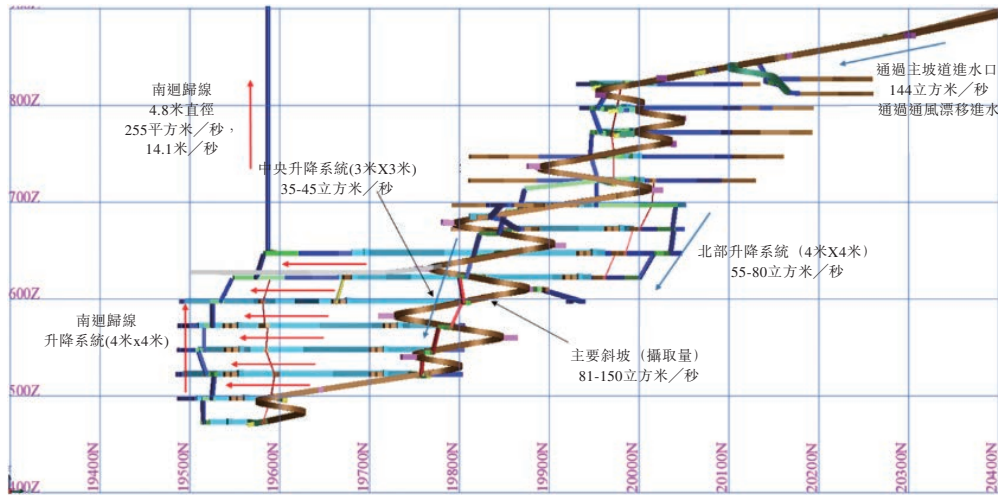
800Z
700Z
600Z
500Z
400Z

南迴歸線
4.8米直徑
255平方米／秒，
14.1米／秒

中央升降系統(3米X3米)
35-45立方米／秒

通過主坡道進水口
144立方米／秒
通過通風漂移進水

北部升降系統（4米X4米）
55-80立方米／秒

南迴歸線
升降系統(4米x4米)

主要斜坡（攝取量）
81-150立方米／秒

19400N
19500N
19600N
19700N
19800N
19900N
20000N
20100N
20200N
20300N
20400N